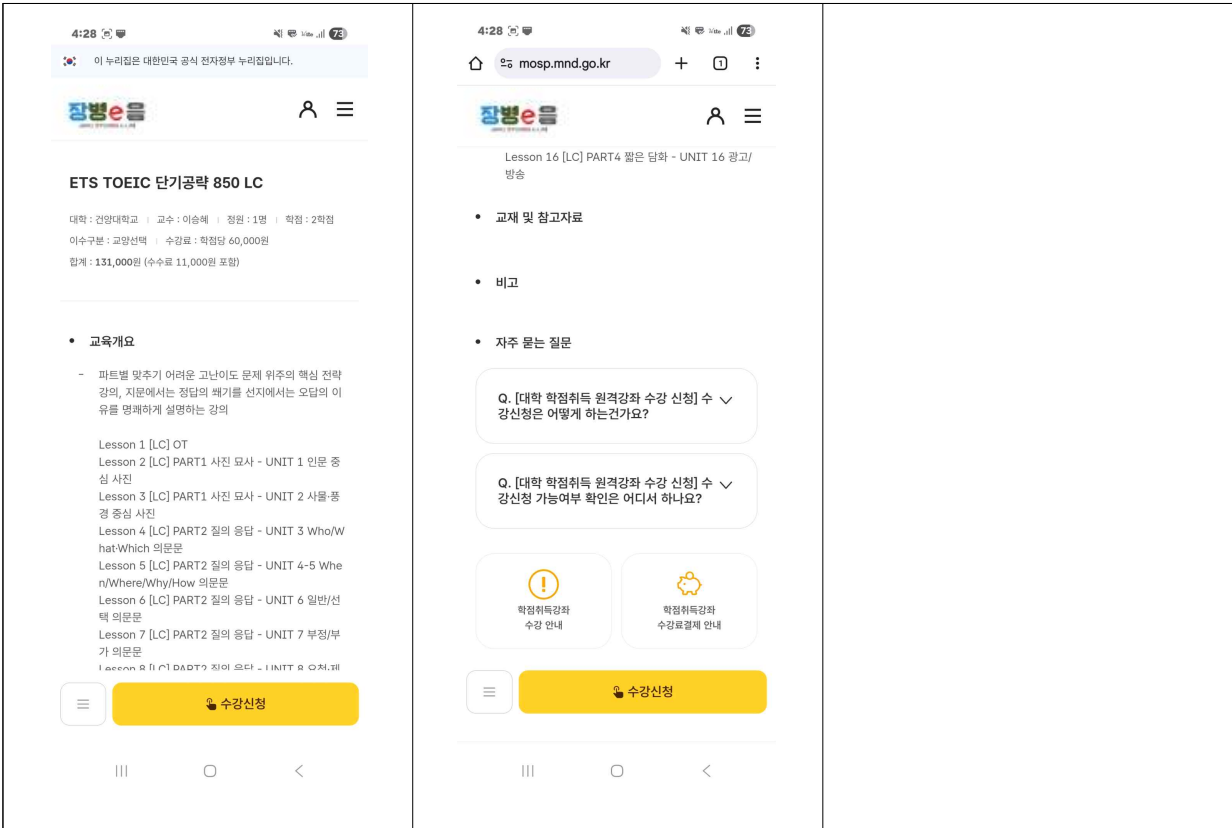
4:28

이 누리집은 대한민국 공식 전자정부 누리집입니다.

장병e음

ETS TOEIC 단기공략 850 LC

대학 : 건양대학교 | 교수 : 이승혜 | 정원 : 1명 | 학점 : 2학점
이수구분 : 교양선택 | 수강료 : 학점당 60,000원
합계 : 131,000원 (수수료 11,000원 포함)

• 교육개요

- 파트별 맞추기 어려운 고난이도 문제 위주의 핵심 전략 강의, 지문에서는 정답의 쐐기를 선지에서는 오답의 이유를 명쾌하게 설명하는 강의

Lesson 1 [LC] OT
Lesson 2 [LC] PART1 사진 묘사 - UNIT 1 인문 중심 사진
Lesson 3 [LC] PART1 사진 묘사 - UNIT 2 사물·풍경 중심 사진
Lesson 4 [LC] PART2 질의 응답 - UNIT 3 Who/What·Which 의문문
Lesson 5 [LC] PART2 질의 응답 - UNIT 4-5 When/Where/Why/How 의문문
Lesson 6 [LC] PART2 질의 응답 - UNIT 6 일반/선택 의문문
Lesson 7 [LC] PART2 질의 응답 - UNIT 7 부정/부가 의문문
Lesson 8 [LC] PART2 질의 응답 - UNIT 8 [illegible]

수강신청

4:28

mosp.mnd.go.kr

장병e음

Lesson 16 [LC] PART4 짧은 담화 - UNIT 16 광고/방송

• 교재 및 참고자료

• 비고

• 자주 묻는 질문

Q. [대학 학점취득 원격강좌 수강 신청] 수강신청은 어떻게 하는건가요?

Q. [대학 학점취득 원격강좌 수강 신청] 수강신청 가능여부 확인은 어디서 하나요?

학점취득강좌 수강 안내

학점취득강좌 수강료결제 안내

수강신청